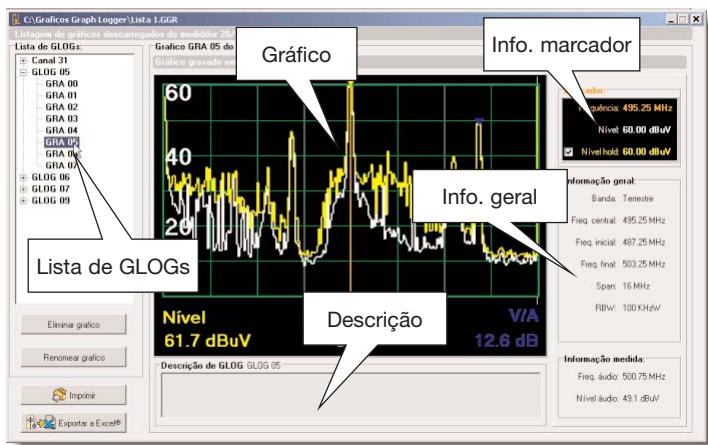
C:\Graficos Graph Logger\Lista 1.GGR

Listagem de gráficos descarregados do medidor 20/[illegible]

Lista de GLOGs:
Canal 31
GLOG 05
GRA 00
GRA 01
GRA 02
GRA 03
GRA 04
GRA 05
GRA 06
GRA 07
GLOG 06
GLOG 07
GLOG 09

Grafico GRA 05 do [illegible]
Gráfico gravado em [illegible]

Gráfico

Info. marcador

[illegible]ador:
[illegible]quência: 495.25 MHz
Nível: 60.00 dBuV
Nível hold: 60.00 dBuV

60
40
20

Info. geral

Informação geral:
Banda: Terrestre
Freq. central: 495.25 MHz
Freq. inicial: 487.25 MHz
Freq. final: 503.25 MHz
Span: 16 MHz
RBW: 100 KHzW

Lista de GLOGs

Nível
61.7 dBuV
V/A
12.6 dB

Descrição

Eliminar grafico
Renomear grafico

Descrição de GLOG GLOG 05

Informação medida:
Freq. áudio: 500.75 MHz
Nível áudio: 49.1 dBuV

Imprimir
Exportar a Excel®